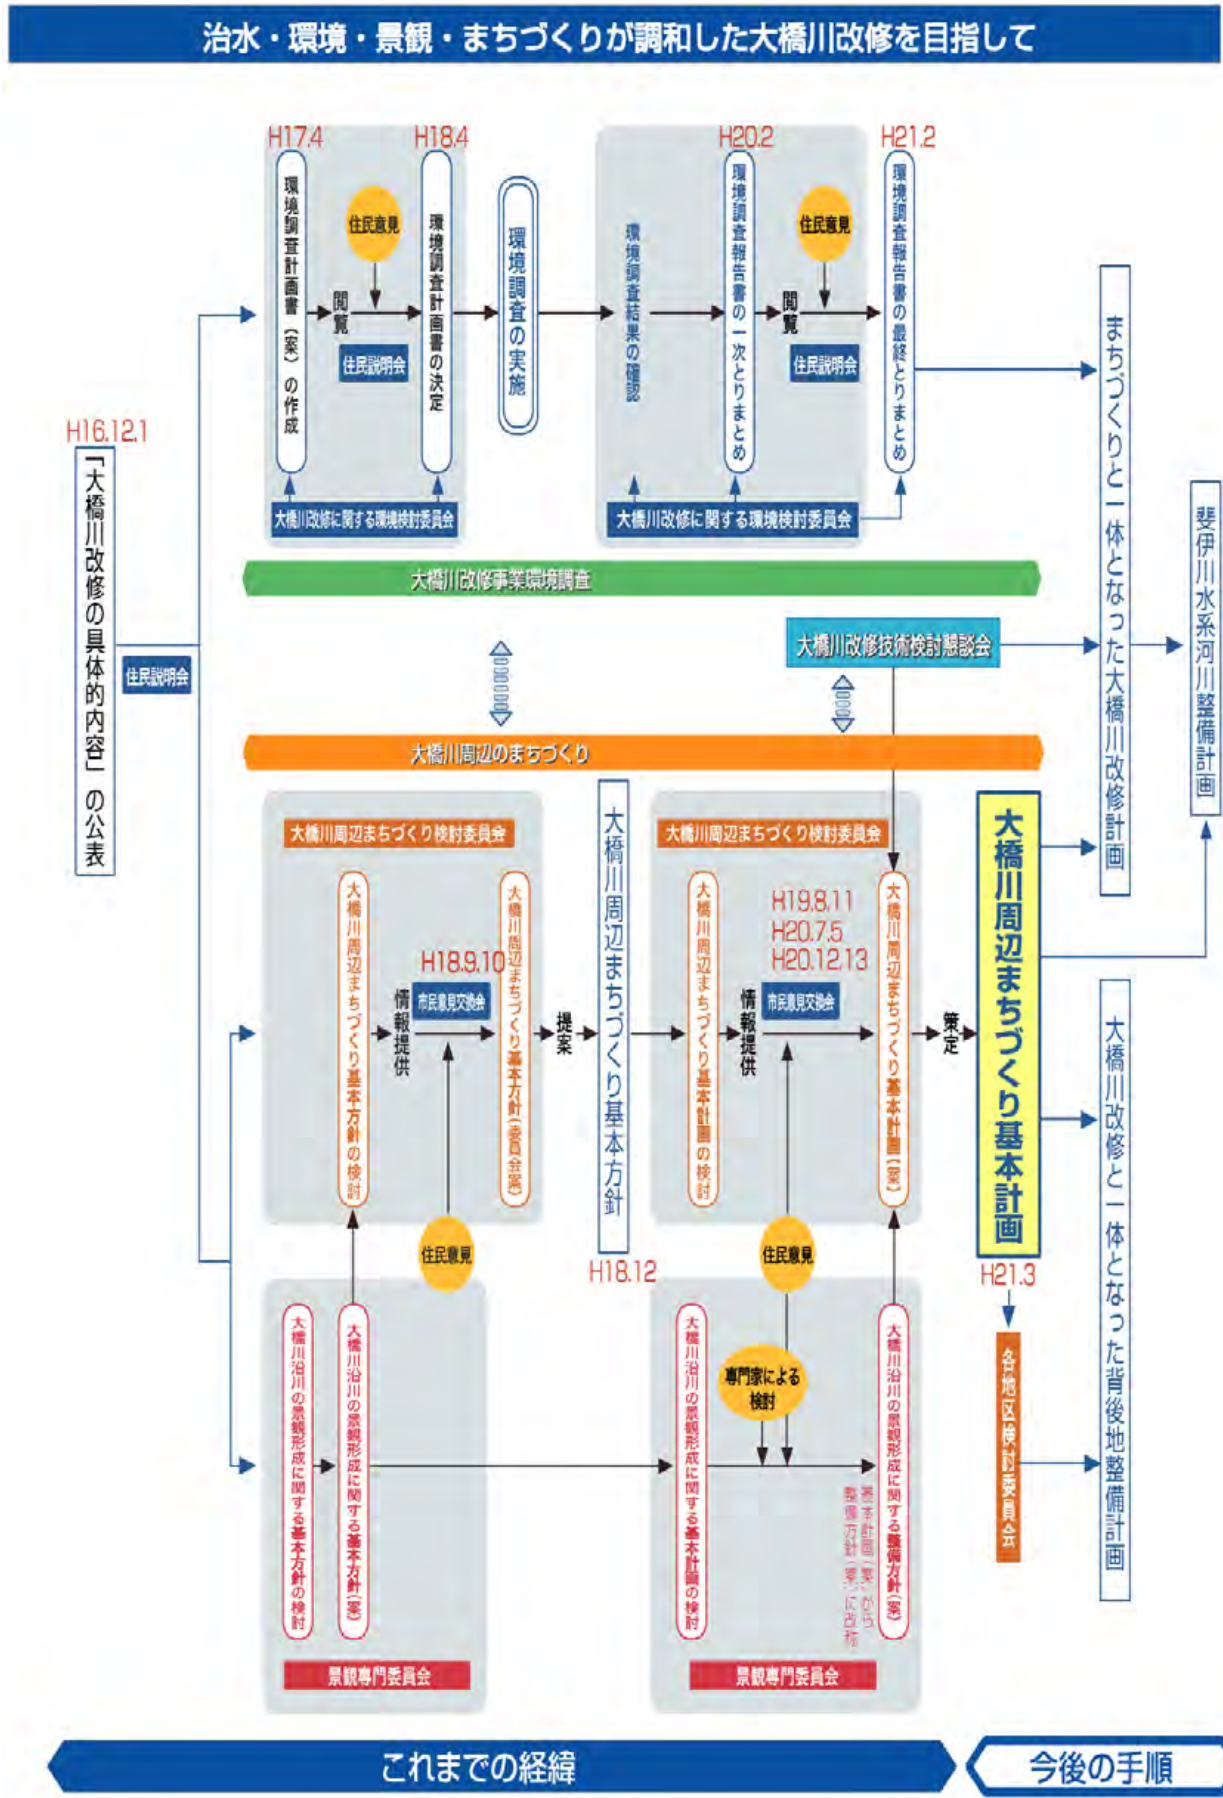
治水・環境・景観・まちづくりが調和した大橋川改修を目指して

H16.12.1
「大橋川改修の具体的内容」の公表

住民説明会

H17.4
環境調査計画書（案）の作成

住民意見
閲覧
住民説明会

H18.4
環境調査計画書の決定

環境調査の実施

環境調査結果の確認

H20.2
環境調査報告書の一次とりまとめ

住民意見
閲覧
住民説明会

H21.2
環境調査報告書の最終とりまとめ

大橋川改修に関する環境検討委員会

大橋川改修に関する環境検討委員会

大橋川改修事業環境調査

大橋川改修技術検討懇談会

大橋川周辺のまちづくり

大橋川周辺まちづくり検討委員会

大橋川周辺まちづくり基本方針の検討

情報提供

H18.9.10
市民意見交換会

大橋川周辺まちづくり基本方針（委員会案）

提案

大橋川周辺まちづくり基本方針

H18.12

大橋川周辺まちづくり検討委員会

大橋川周辺まちづくり基本計画の検討

情報提供

H19.8.11
H20.7.5
H20.12.13
市民意見交換会

大橋川周辺まちづくり基本計画（案）

策定

大橋川周辺まちづくり基本計画

H21.3

各地区検討委員会

住民意見

住民意見

大橋川沿川の景観形成に関する基本方針の検討

大橋川沿川の景観形成に関する基本方針（案）

景観専門委員会

大橋川沿川の景観形成に関する基本計画の検討

専門家による検討

大橋川沿川の景観形成に関する整備方針（案）

基本計画（案）から整備方針（案）に改称

景観専門委員会

まちづくりと一体となった大橋川改修計画

斐伊川水系河川整備計画

大橋川改修と一体となった背後地整備計画

これまでの経緯

今後の手順